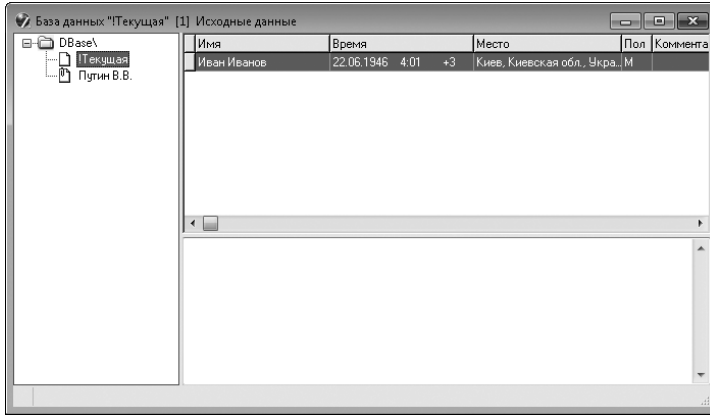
База данных "!Текущая" [1] Исходные данные

DBase\
!Текущая
Путин В.В.

| Имя | Время | | | Место | Пол | Коммента |
|---|---|---|---|---|---|---|
| Иван Иванов | 22.06.1946 | 4:01 | +3 | Киев, Киевская обл., Укра... | М | |